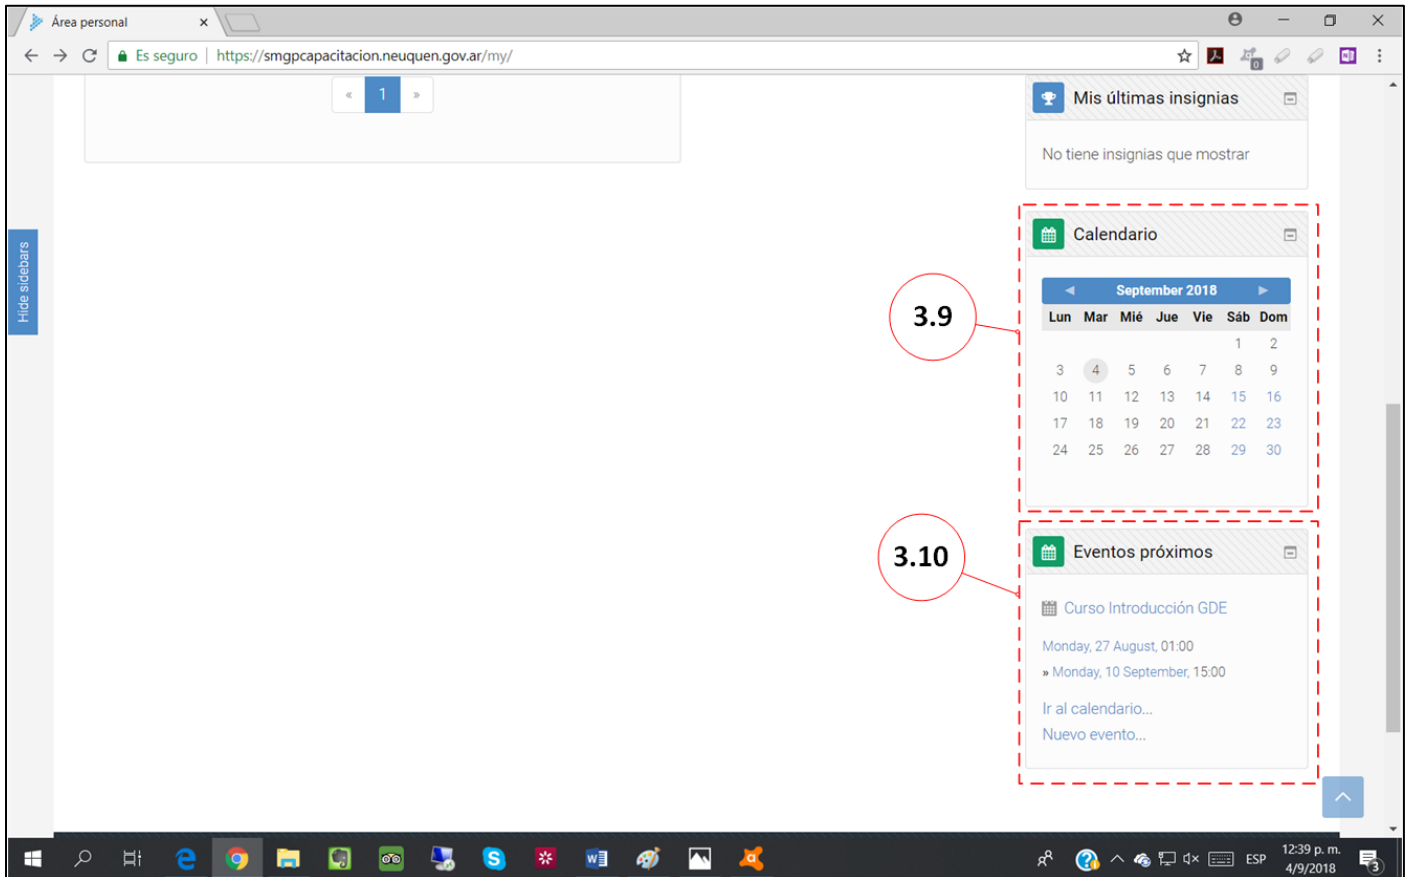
Área personal ×

Es seguro | https://smgpcapacitacion.neuquen.gov.ar/my/

« 1 »

Hide sidebars

Mis últimas insignias

No tiene insignias que mostrar

Calendario

3.9

◄ September 2018 ►

| Lun | Mar | Mié | Jue | Vie | Sáb | Dom |
|---|---|---|---|---|---|---|
| | | | | | 1 | 2 |
| 3 | 4 | 5 | 6 | 7 | 8 | 9 |
| 10 | 11 | 12 | 13 | 14 | 15 | 16 |
| 17 | 18 | 19 | 20 | 21 | 22 | 23 |
| 24 | 25 | 26 | 27 | 28 | 29 | 30 |

3.10

Eventos próximos

Curso Introducción GDE

Monday, 27 August, 01:00

» Monday, 10 September, 15:00

Ir al calendario...

Nuevo evento...

ESP 12:39 p. m. 4/9/2018